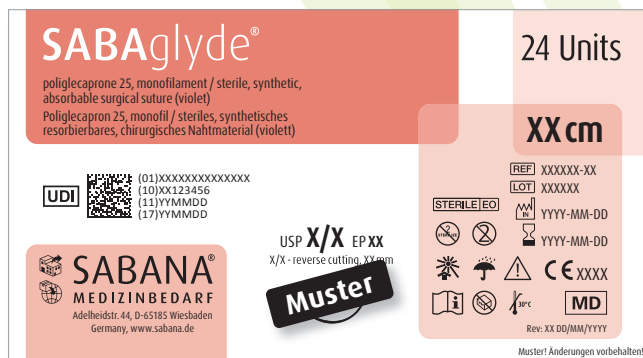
SABAglyde®

poliglecaprone 25, monofilament / sterile, synthetic, absorbable surgical suture (violet)
Poliglecapron 25, monofil / steriles, synthetisches resorbierbares, chirurgisches Nahtmaterial (violett)

24 Units

XX cm

UDI
(01)XXXXXXXXXXXXXX
(10)XX123456
(11)YYMMDD
(17)YYMMDD

REF XXXXXX-XX
LOT XXXXXX
STERILE EO
YYYY-MM-DD
YYYY-MM-DD

USP X/X EP XX
X/X - reverse cutting, XX mm

SABANA®
MEDIZINBEDARF
Adelheidstr. 44, D-65185 Wiesbaden
Germany, www.sabana.de

Muster

CE XXXX

30°C

MD

Rev: XX DD/MM/YYYY

Muster! Änderungen vorbehalten!